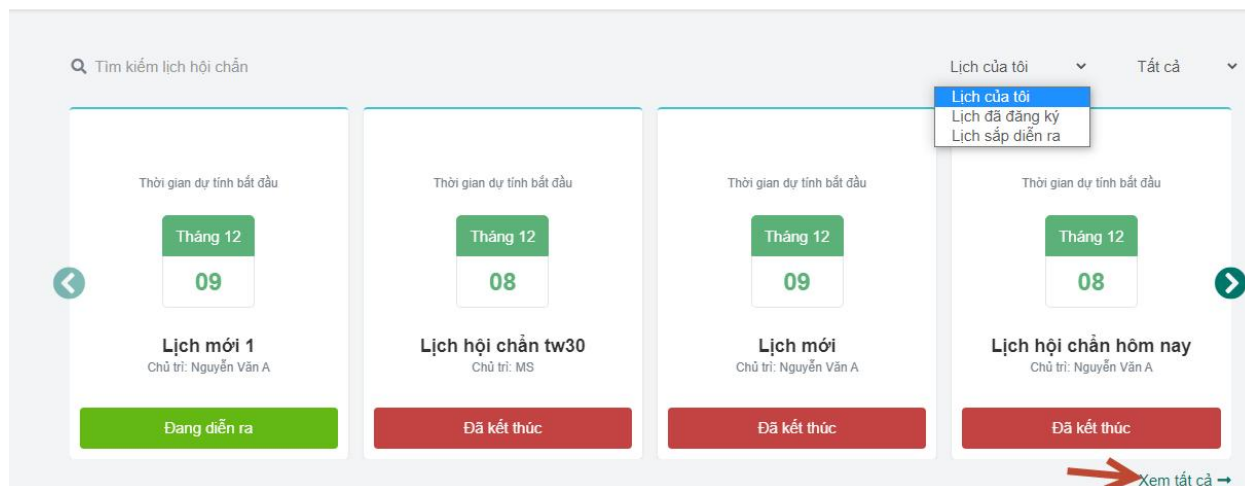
Tìm kiếm lịch hội chẩn

Lịch của tôi

Tất cả

Lịch của tôi
Lịch đã đăng ký
Lịch sắp diễn ra

Thời gian dự tính bắt đầu
Tháng 12
09
Lịch mới 1
Chủ trì: Nguyễn Văn A
Đang diễn ra

Thời gian dự tính bắt đầu
Tháng 12
08
Lịch hội chẩn tw30
Chủ trì: MS
Đã kết thúc

Thời gian dự tính bắt đầu
Tháng 12
09
Lịch mới
Chủ trì: Nguyễn Văn A
Đã kết thúc

Thời gian dự tính bắt đầu
Tháng 12
08
Lịch hội chẩn hôm nay
Chủ trì: Nguyễn Văn A
Đã kết thúc

Xem tất cả →